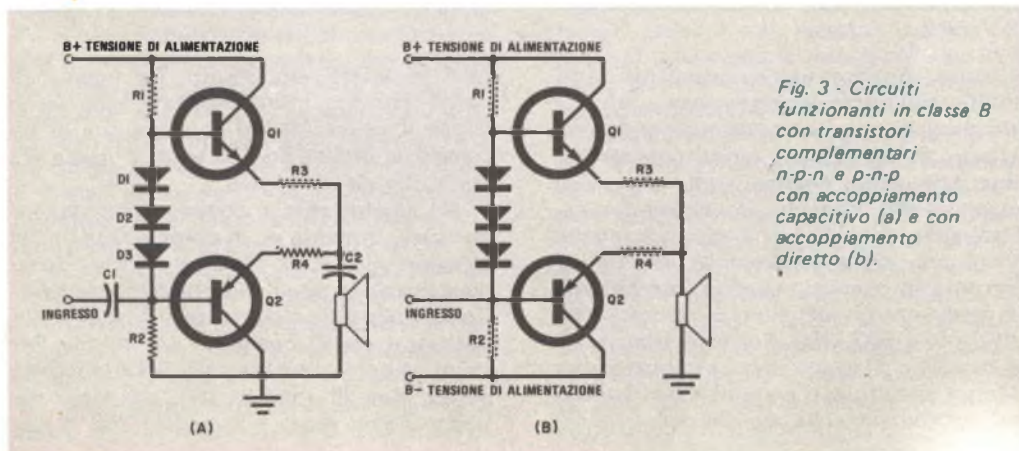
B+ TENSIONE DI ALIMENTAZIONE
R1
Q1
D1
D2
D3
R3
R4
C2
C1
INGRESSO
Q2
R2
(A)

B+ TENSIONE DI ALIMENTAZIONE
R1
Q1
R3
R4
INGRESSO
Q2
R2
B− TENSIONE DI ALIMENTAZIONE
(B)

Fig. 3 - Circuiti funzionanti in classe B con transistori complementari n-p-n e p-n-p con accoppiamento capacitivo (a) e con accoppiamento diretto (b).